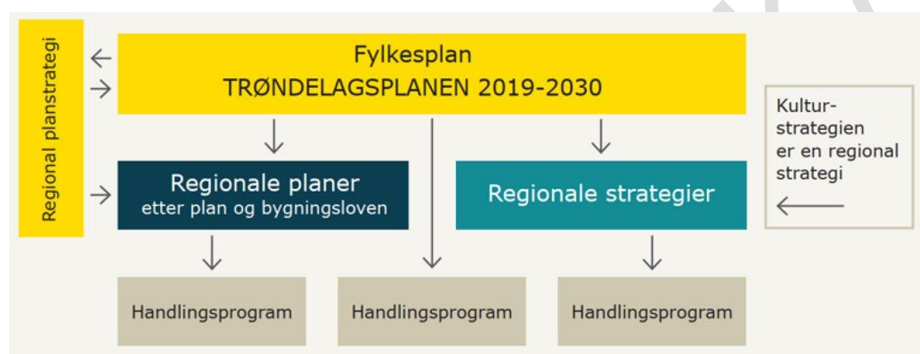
Regional planstrategi

Fylkesplan
TRØNDELAGSPLANEN 2019-2030

Regionale planer
etter plan og bygningsloven

Regionale strategier

Kultur-
strategien
er en regional
strategi

Handlingsprogram

Handlingsprogram

Handlingsprogram